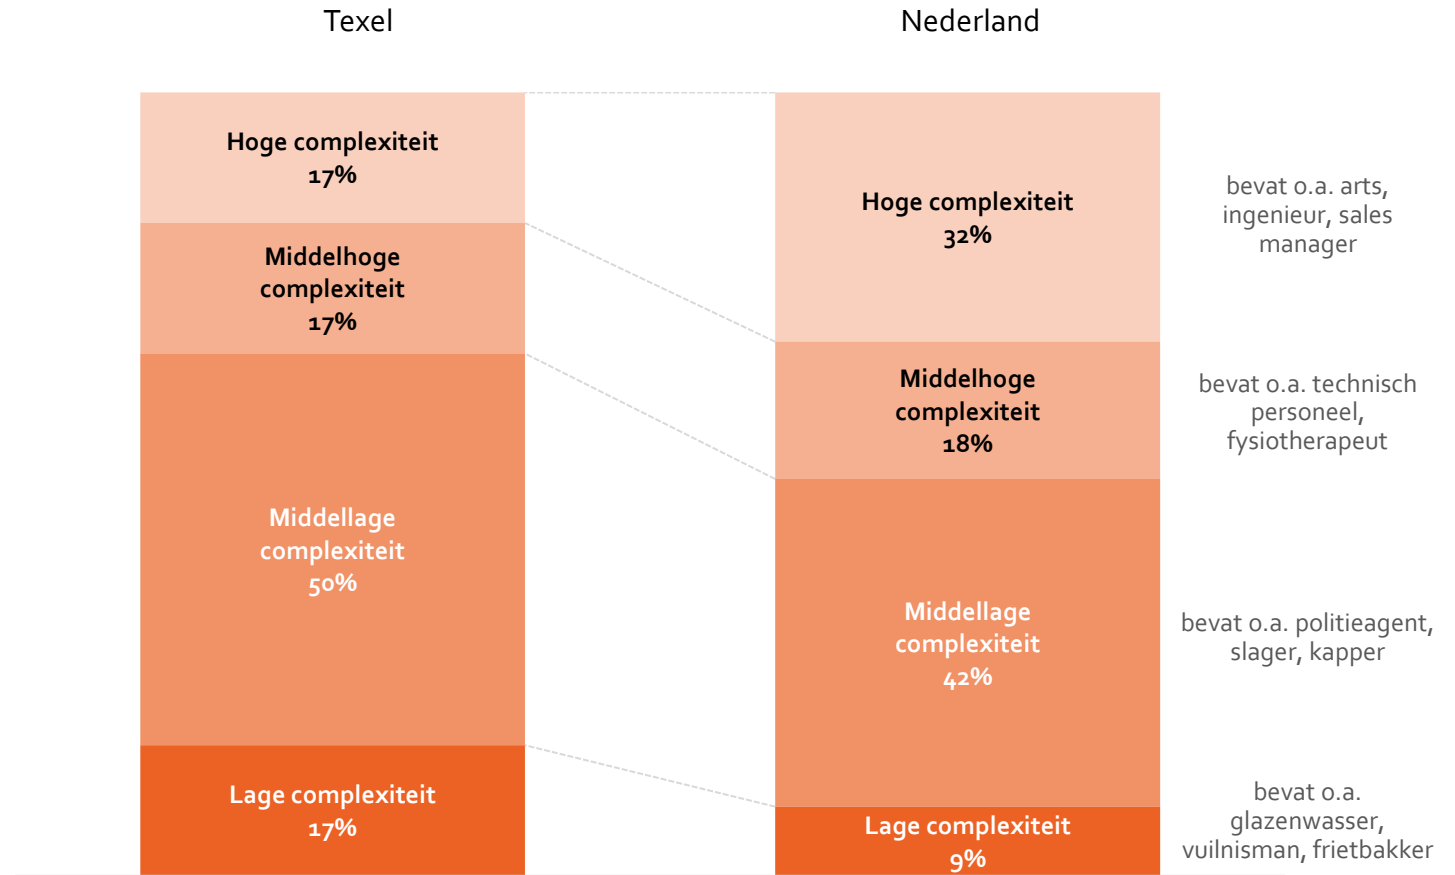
Texel

Nederland

Hoge complexiteit
17%

Middelhoge complexiteit
17%

Middellage complexiteit
50%

Lage complexiteit
17%

Hoge complexiteit
32%

Middelhoge complexiteit
18%

Middellage complexiteit
42%

Lage complexiteit
9%

bevat o.a. arts, ingenieur, sales manager

bevat o.a. technisch personeel, fysiotherapeut

bevat o.a. politieagent, slager, kapper

bevat o.a. glazenwasser, vuilnisman, frietbakker